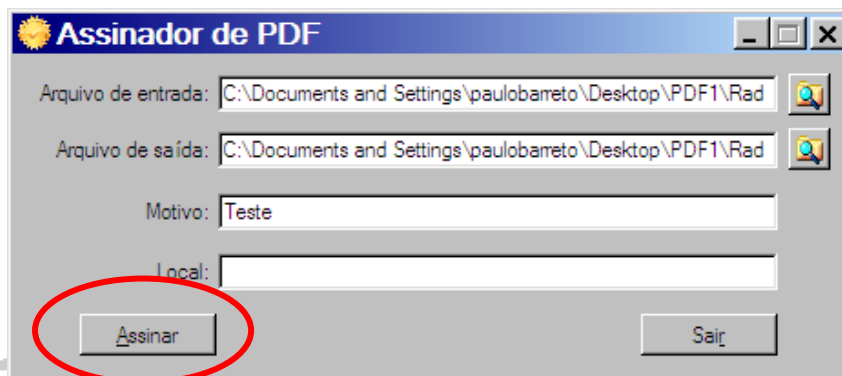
Assinador de PDF

Arquivo de entrada: C:\Documents and Settings\paulobarreto\Desktop\PDF1\Rad

Arquivo de saída: C:\Documents and Settings\paulobarreto\Desktop\PDF1\Rad

Motivo: Teste

Local:

Assinar

Sair